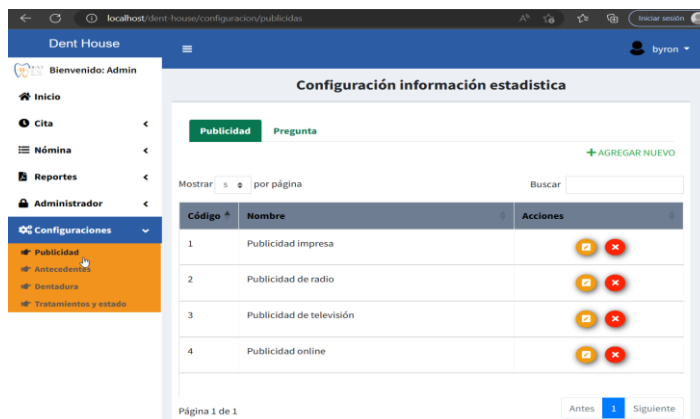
localhost/dent-house/configuracion/publicidas

Iniciar sesión

Dent House

byron

Bienvenido: Admin

Inicio

Cita

Nómina

Reportes

Administrador

Configuraciones

Publicidad

Antecedentes

Dentadura

Tratamientos y estado

Configuración información estadistica

Publicidad

Pregunta

+ AGREGAR NUEVO

Mostrar 5 por página

Buscar

| Código | Nombre | Acciones |
|---|---|---|
| 1 | Publicidad impresa | |
| 2 | Publicidad de radio | |
| 3 | Publicidad de televisión | |
| 4 | Publicidad online | |

Página 1 de 1

Antes 1 Siguiente